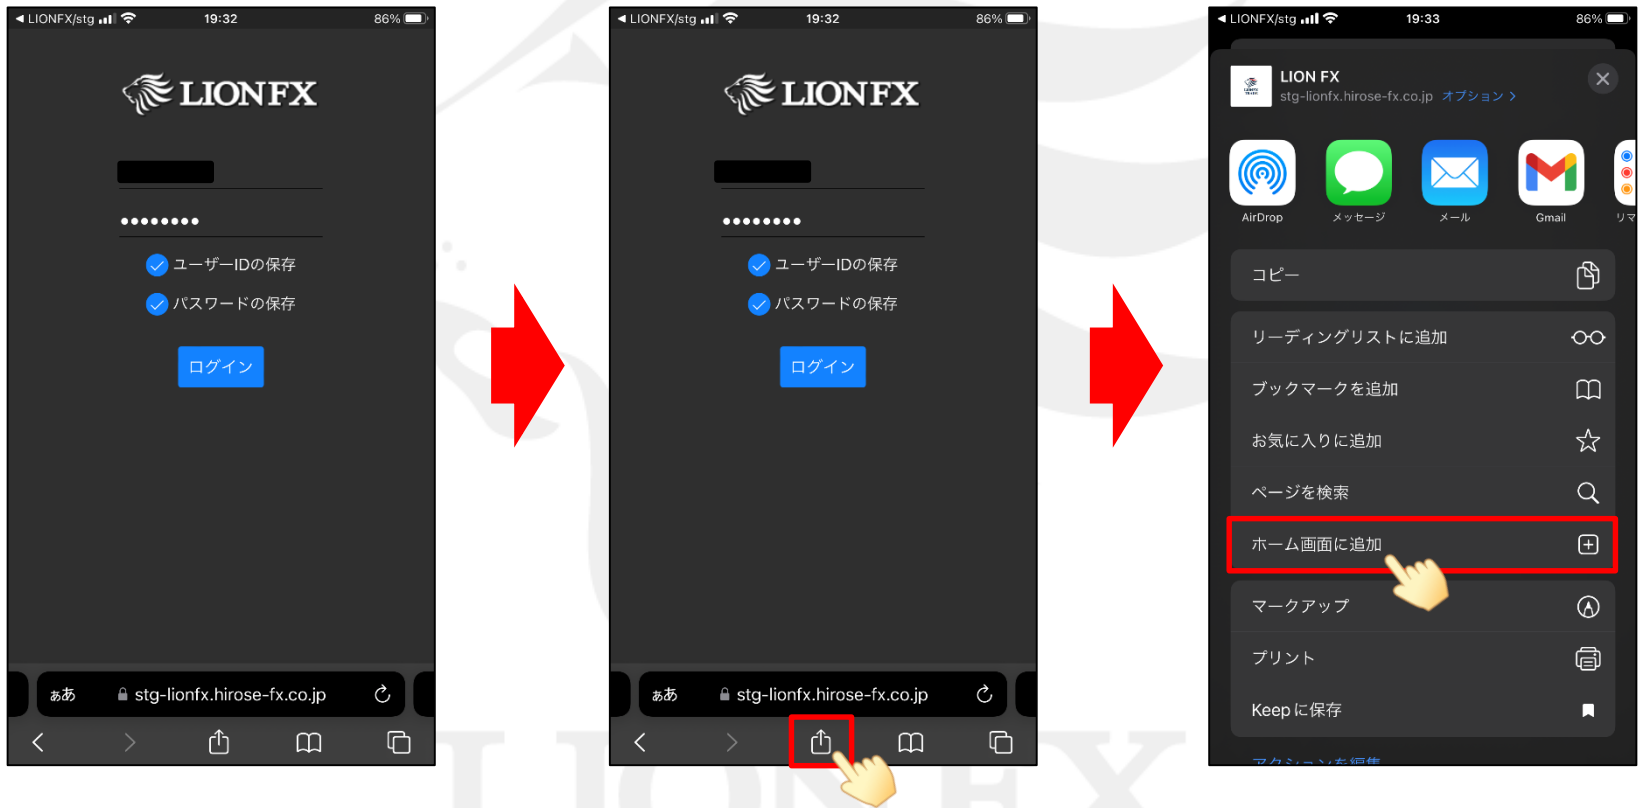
◀ LIONFX/stg 19:32 86%

LIONFX

••••••••

ユーザーIDの保存

パスワードの保存

ログイン

ぁあ stg-lionfx.hirose-fx.co.jp

◀ LIONFX/stg 19:32 86%

LIONFX

••••••••

ユーザーIDの保存

パスワードの保存

ログイン

ぁあ stg-lionfx.hirose-fx.co.jp

◀ LIONFX/stg 19:33 86%

LION FX
stg-lionfx.hirose-fx.co.jp オプション >

AirDrop メッセージ メール Gmail リマ

コピー

リーディングリストに追加

ブックマークを追加

お気に入りに追加

ページを検索

ホーム画面に追加

マークアップ

プリント

Keepに保存

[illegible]